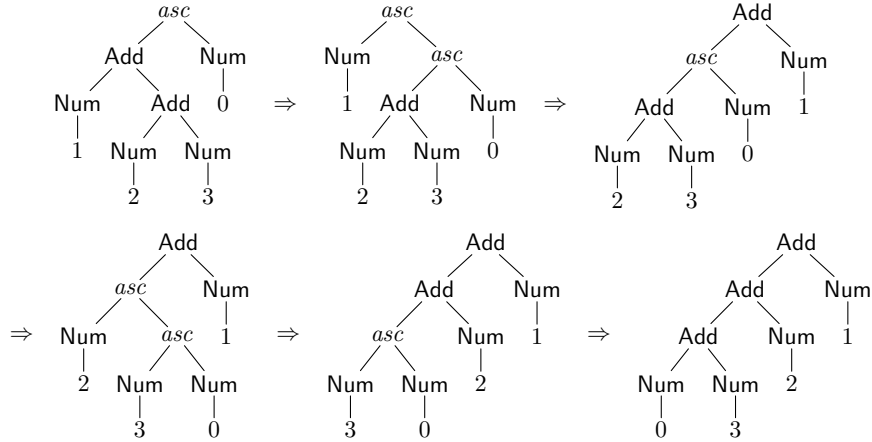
$asc$
Add
Num
Num
1
Add
0
Num
Num
2
3

$\Rightarrow$

$asc$
Num
$asc$
1
Add
Num
Num
Num
0
2
3

$\Rightarrow$

Add
$asc$
Num
Add
Num
1
Num
Num
0
2
3

$\Rightarrow$

Add
$asc$
Num
Num
$asc$
1
2
Num
Num
3
0

$\Rightarrow$

Add
Add
Num
$asc$
Num
1
Num
Num
2
3
0

$\Rightarrow$

Add
Add
Num
Add
Num
1
Num
Num
2
0
3